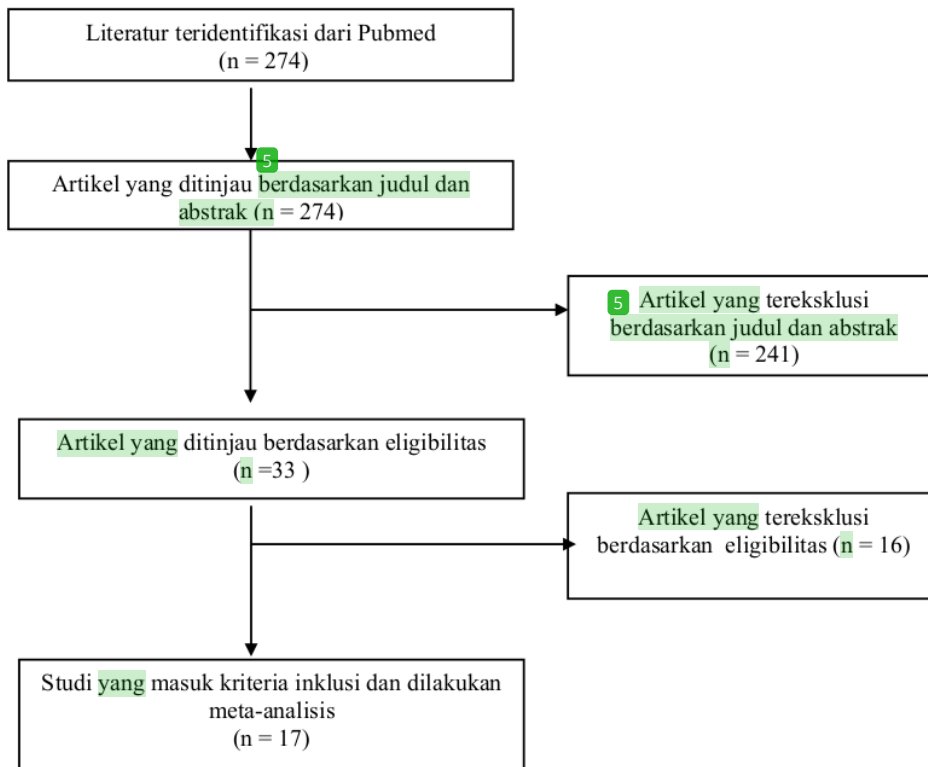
Literatur teridentifikasi dari Pubmed
(n = 274)

5

Artikel yang ditinjau berdasarkan judul dan abstrak (n = 274)

5 Artikel yang tereksklusi berdasarkan judul dan abstrak
(n = 241)

Artikel yang ditinjau berdasarkan eligibilitas
(n =33 )

Artikel yang tereksklusi berdasarkan eligibilitas (n = 16)

Studi yang masuk kriteria inklusi dan dilakukan meta-analisis
(n = 17)